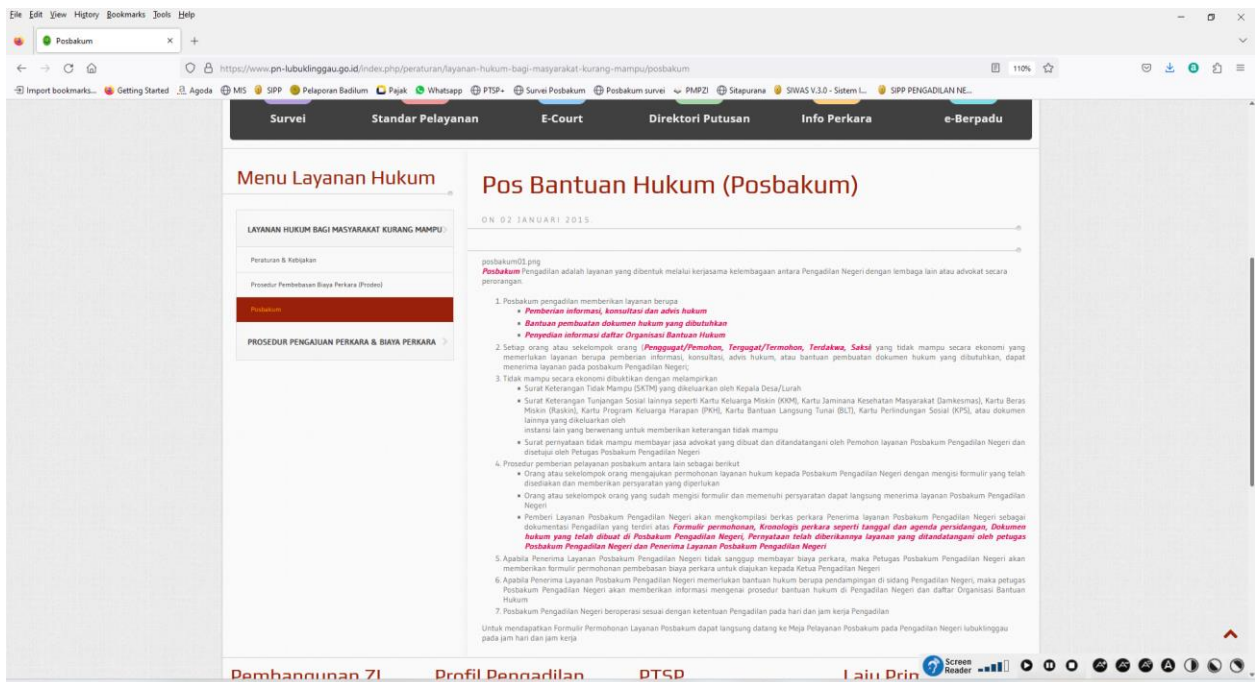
File Edit View History Bookmarks Tools Help

Posbakum

https://www.pn-lubuklinggau.go.id/index.php/peraturan/layanan-hukum-bagi-masyarakat-kurang-mampu/posbakum

110%

Import bookmarks... Getting Started Agoda MIS SIPP Pelaporan Badilum Pajak Whatsapp PTSP+ Survei Posbakum Posbakum survei PMPZI Sitapurana SIWAS V.3.0 - Sistem I... SIPP PENGADILAN NE...

Survei Standar Pelayanan E-Court Direktori Putusan Info Perkara e-Berpadu

Menu Layanan Hukum

LAYANAN HUKUM BAGI MASYARAKAT KURANG MAMPU

Peraturan & Kebijakan

Prosedur Pembebasan Biaya Perkara (Prodeo)

Posbakum

PROSEDUR PENGAJUAN PERKARA & BIAYA PERKARA

Pos Bantuan Hukum (Posbakum)

ON 02 JANUARI 2015

posbakum01.png
**Posbakum** Pengadilan adalah layanan yang dibentuk melalui kerjasama kelembagaan antara Pengadilan Negeri dengan lembaga lain atau advokat secara perorangan.

1. Posbakum pengadilan memberikan layanan berupa
 • Pemberian informasi, konsultasi dan advis hukum
 • Bantuan pembuatan dokumen hukum yang dibutuhkan
 • Penyedian informasi daftar Organisasi Bantuan Hukum
2. Setiap orang atau sekelompok orang (Penggugat/Pemohon, Tergugat/Termohon, Terdakwa, Saksi yang tidak mampu secara ekonomi yang memerlukan layanan berupa pemberian informasi, konsultasi, advis hukum, atau bantuan pembuatan dokumen hukum yang dibutuhkan, dapat menerima layanan pada posbakum Pengadilan Negeri;
3. Tidak mampu secara ekonomi dibuktikan dengan melampirkan
 • Surat Keterangan Tidak Mampu (SKTM) yang dikeluarkan oleh Kepala Desa/Lurah
 • Surat Keterangan Tunjangan Sosial lainnya seperti Kartu Keluarga Miskin (KKM), Kartu Jaminana Kesehatan Masyarakat Damkesmas), Kartu Beras Miskin (Raskin), Kartu Program Keluarga Harapan (PKH), Kartu Bantuan Langsung Tunai (BLT), Kartu Perlindungan Sosial (KPS), atau dokumen lainnya yang dikeluarkan oleh
 instansi lain yang berwenang untuk memberikan keterangan tidak mampu
 • Surat pernyataan tidak mampu membayar jasa advokat yang dibuat dan ditandatangani oleh Pemohon layanan Posbakum Pengadilan Negeri dan disetujui oleh Petugas Posbakum Pengadilan Negeri
4. Prosedur pemberian pelayanan posbakum antara lain sebagai berikut
 • Orang atau sekelompok orang mengajukan permohonan layanan hukum kepada Posbakum Pengadilan Negeri dengan mengisi formulir yang telah disediakan dan memberikan persyaratan yang diperlukan
 • Orang atau sekelompok orang yang sudah mengisi formulir dan memenuhi persyaratan dapat langsung menerima layanan Posbakum Pengadilan Negeri
 • Pemberi Layanan Posbakum Pengadilan Negeri akan mengkompilasi berkas perkara Penerima layanan Posbakum Pengadilan Negeri sebagai dokumentasi Pengadilan yang terdiri atas Formulir permohonan, Kronologis perkara seperti tanggal dan agenda persidangan, Dokumen hukum yang telah dibuat di Posbakum Pengadilan Negeri, Pernyataan telah diberikannya layanan yang ditandatangani oleh petugas Posbakum Pengadilan Negeri dan Penerima Layanan Posbakum Pengadilan Negeri
5. Apabila Penerima Layanan Posbakum Pengadilan Negeri tidak sanggup membayar biaya perkara, maka Petugas Posbakum Pengadilan Negeri akan memberikan formulir permohonan pembebasan biaya perkara untuk diajukan kepada Ketua Pengadilan Negeri
6. Apabila Penerima Layanan Posbakum Pengadilan Negeri memerlukan bantuan hukum berupa pendampingan di sidang Pengadilan Negeri, maka petugas Posbakum Pengadilan Negeri akan memberikan informasi mengenai prosedur bantuan hukum di Pengadilan Negeri dan daftar Organisasi Bantuan Hukum
7. Posbakum Pengadilan Negeri beroperasi sesuai dengan ketentuan Pengadilan pada hari dan jam kerja Pengadilan

Untuk mendapatkan Formulir Permohonan Layanan Posbakum dapat langsung datang ke Meja Pelayanan Posbakum pada Pengadilan Negeri lubuklinggau pada jam hari dan jam kerja

Pembangunan ZI Profil Pengadilan PTSP Laju Prin

Screen Reader